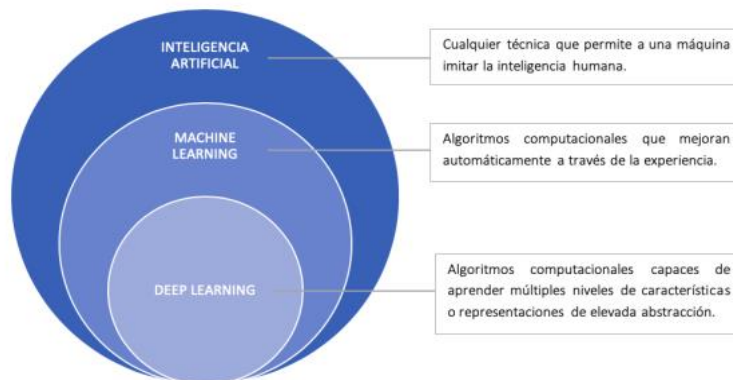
INTELIGENCIA ARTIFICIAL

Cualquier técnica que permite a una máquina imitar la inteligencia humana.

MACHINE LEARNING

Algoritmos computacionales que mejoran automáticamente a través de la experiencia.

DEEP LEARNING

Algoritmos computacionales capaces de aprender múltiples niveles de características o representaciones de elevada abstracción.